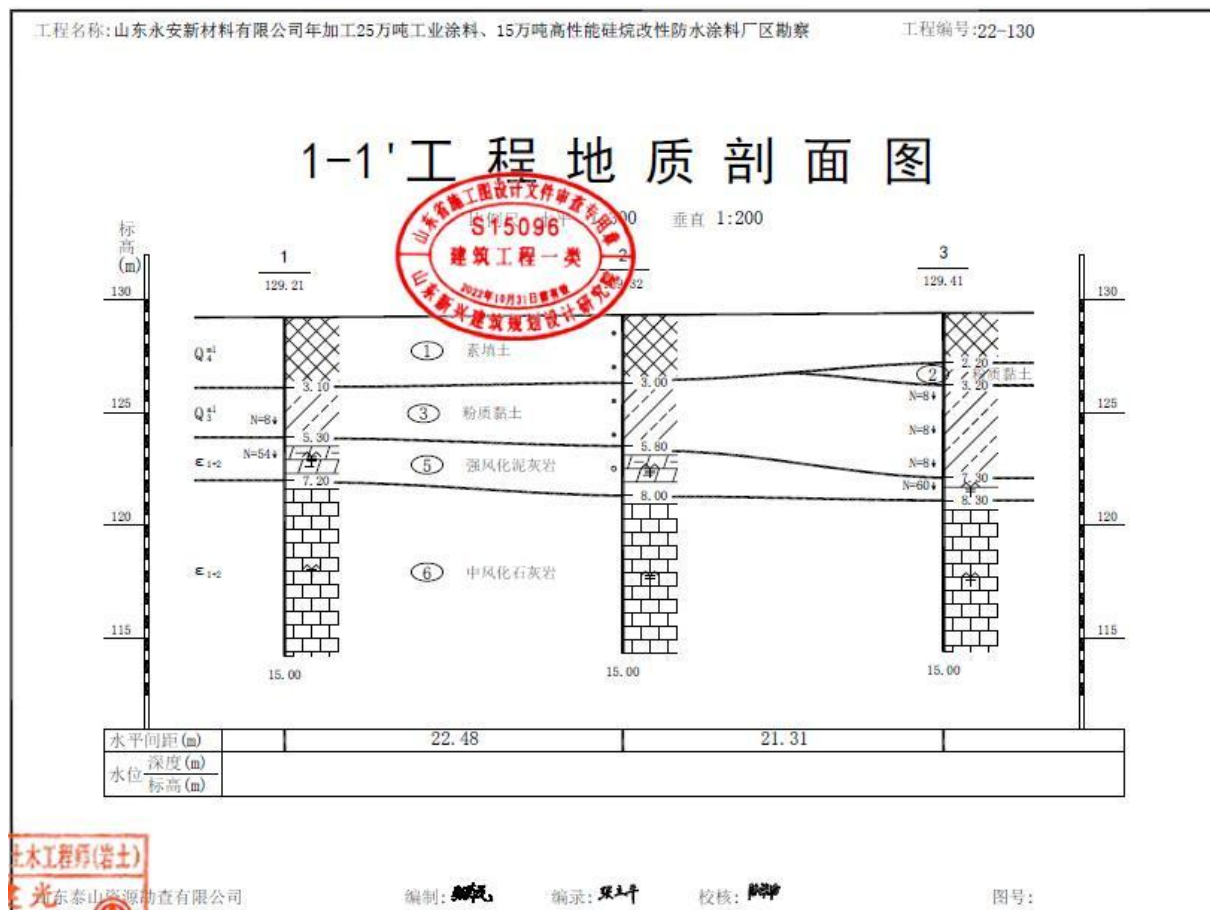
工程名称:山东永安新材料有限公司年加工25万吨工业涂料、15万吨高性能硅烷改性防水涂料厂区勘察 工程编号:22-130

1-1'工 程 地 质 剖 面 图

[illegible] 垂直 1:200

山东省施工图设计文件审查专用章
S15096
建筑工程一类
2022年10月31日审查合格
山东新兴建筑规划设计研究院

标高(m)

1
129.21

2
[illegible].32

3
129.41

130
125
120
115

$Q_4^{ml}$ ① 素填土
$Q_3^{al}$ ③ 粉质黏土
② 粉质黏土
$\epsilon_{1-2}$ ⑤ 强风化泥灰岩
$\epsilon_{1-2}$ ⑥ 中风化石灰岩

3.10
5.30
7.20
15.00
N=8
N=54

3.00
5.80
8.00
15.00

2.20
3.20
7.30
8.30
15.00
N=8
N=8
N=8
N=60

| 水平间距(m) | | 22.48 | 21.31 | |
|---|---|---|---|---|
| 水位 深度(m) / 标高(m) | | | | |

土木工程师(岩土)
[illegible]东泰山资源勘查有限公司 编制: [signature] 编录: 张玉千 校核: [signature] 图号: